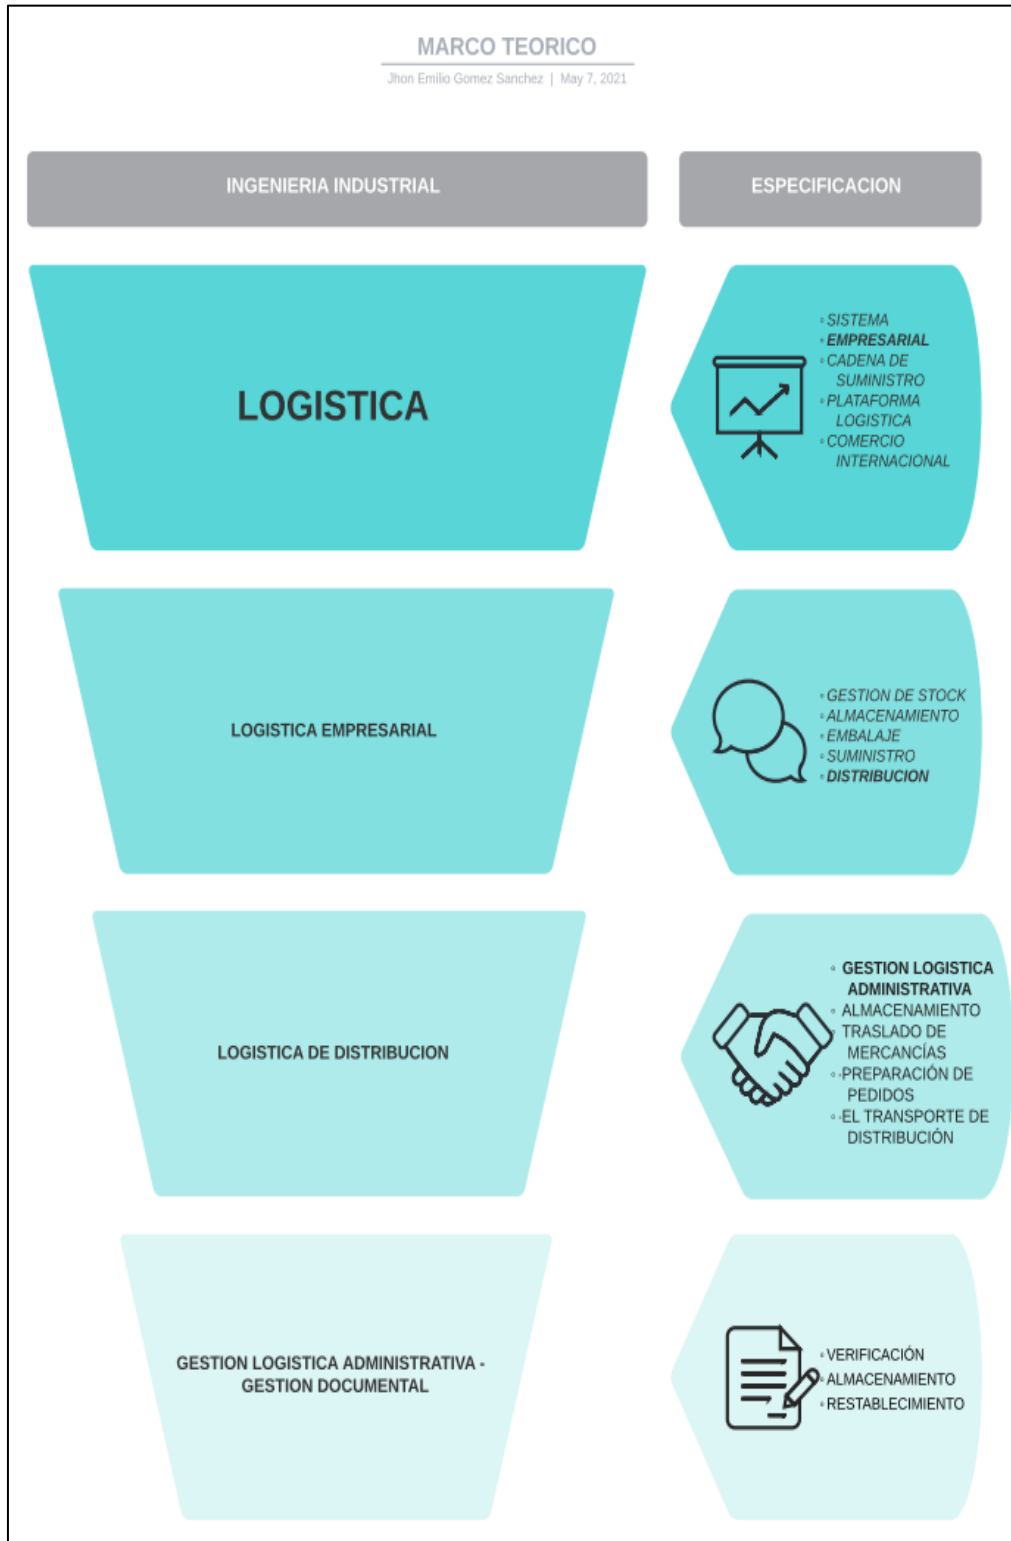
MARCO TEORICO

Jhon Emilio Gomez Sanchez | May 7, 2021

INGENIERIA INDUSTRIAL

ESPECIFICACION

LOGISTICA

- SISTEMA
- EMPRESARIAL
- CADENA DE SUMINISTRO
- PLATAFORMA LOGISTICA
- COMERCIO INTERNACIONAL

LOGISTICA EMPRESARIAL

- GESTION DE STOCK
- ALMACENAMIENTO
- EMBALAJE
- SUMINISTRO
- DISTRIBUCION

LOGISTICA DE DISTRIBUCION

- GESTION LOGISTICA ADMINISTRATIVA
- ALMACENAMIENTO
- TRASLADO DE MERCANCÍAS
- PREPARACIÓN DE PEDIDOS
- EL TRANSPORTE DE DISTRIBUCIÓN

GESTION LOGISTICA ADMINISTRATIVA - GESTION DOCUMENTAL

- VERIFICACIÓN
- ALMACENAMIENTO
- RESTABLECIMIENTO